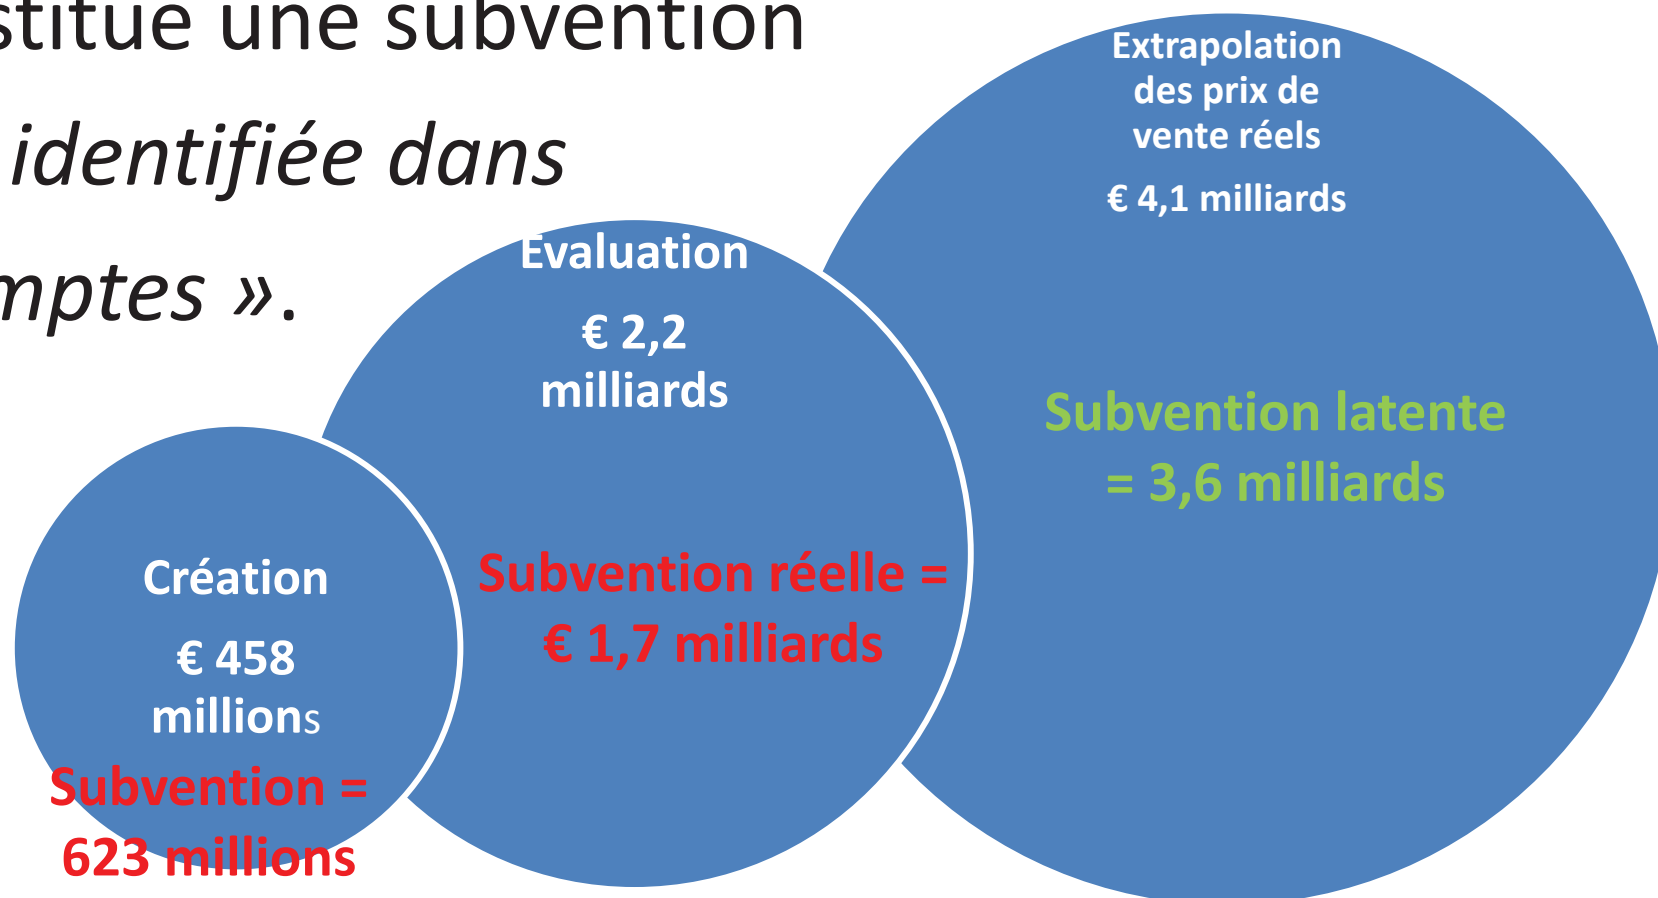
stitue une subvention
identifiée dans
mptes ».

Extrapolation des prix de vente réels

€ 4,1 milliards

Subvention latente = 3,6 milliards

Evaluation

€ 2,2 milliards

Subvention réelle = € 1,7 milliards

Création

€ 458 millions

Subvention = 623 millions